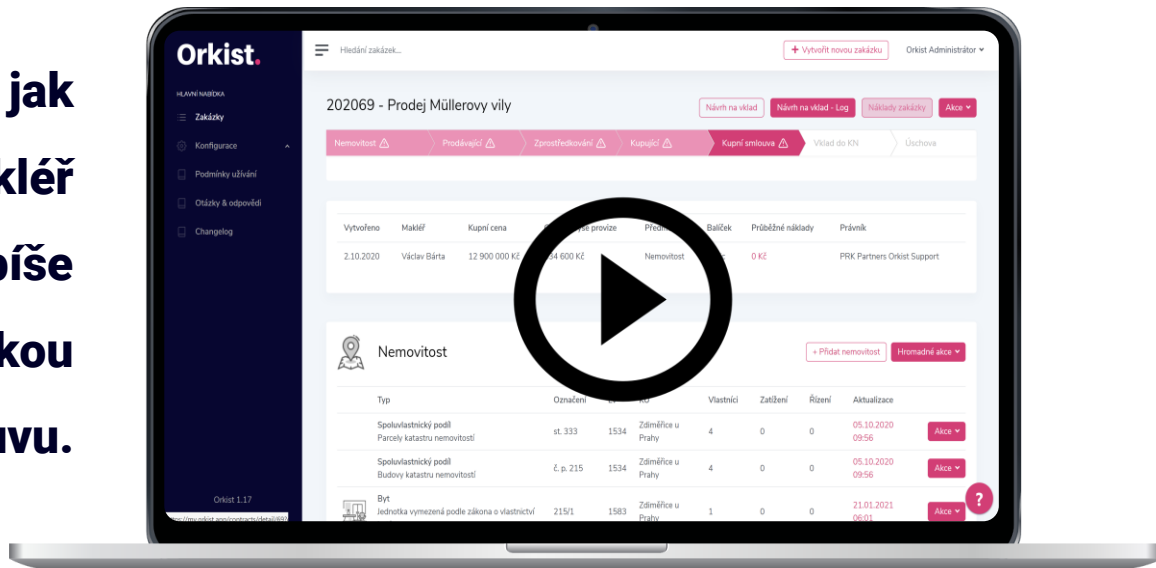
jak
kléř
píše
kou
uvu.

Orkist.

HLAVNÍ NABÍDKA
Zakázky
Konfigurace
Podmínky užívání
Otázky & odpovědi
Changelog

Orkist 1.17

Hledání zakázek...

+ Vytvořit novou zakázku
Orkist Administrátor

202069 - Prodej Müllerovy vily

Návrh na vklad
Návrh na vklad - Log
Náklady zakázky
Akce

Nemovitost
Prodávající
Zprostředkování
Kupující
Kupní smlouva
Vklad do KN
Úschova

| Vytvořeno | Makléř | Kupní cena | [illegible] provize | Předm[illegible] | Balíček | Průběžné náklady | Právník |
|---|---|---|---|---|---|---|---|
| 2.10.2020 | Václav Bárta | 12 900 000 Kč | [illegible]4 600 Kč | Nemovitost | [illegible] | 0 Kč | PRK Partners Orkist Support |

Nemovitost

+ Přidat nemovitost
Hromadné akce

| Typ | Označení | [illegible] | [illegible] | Vlastníci | Zatížení | Řízení | Aktualizace | |
|---|---|---|---|---|---|---|---|---|
| Spoluvlastnický podíl Parcely katastru nemovitostí | st. 333 | 1534 | Zdiměřice u Prahy | 4 | 0 | 0 | 05.10.2020 09:56 | Akce |
| Spoluvlastnický podíl Budovy katastru nemovitostí | č. p. 215 | 1534 | Zdiměřice u Prahy | 4 | 0 | 0 | 05.10.2020 09:56 | Akce |
| Byt Jednotka vymezená podle zákona o vlastnictví | 215/1 | 1583 | Zdiměřice u Prahy | 1 | 0 | 0 | 21.01.2021 06:01 | Akce |

?